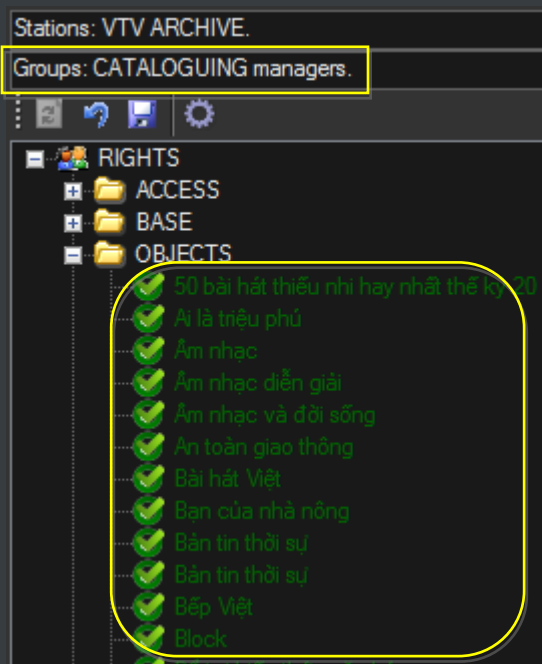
Stations: VTV ARCHIVE.

Groups: CATALOGUING managers.

RIGHTS
ACCESS
BASE
OBJECTS
50 bài hát thiếu nhi hay nhất thế kỷ 20
Ai là triệu phú
Âm nhạc
Âm nhạc diễn giải
Âm nhạc và đời sống
An toàn giao thông
Bài hát Việt
Bạn của nhà nông
Bản tin thời sự
Bản tin thời sự
Bếp Việt
Block